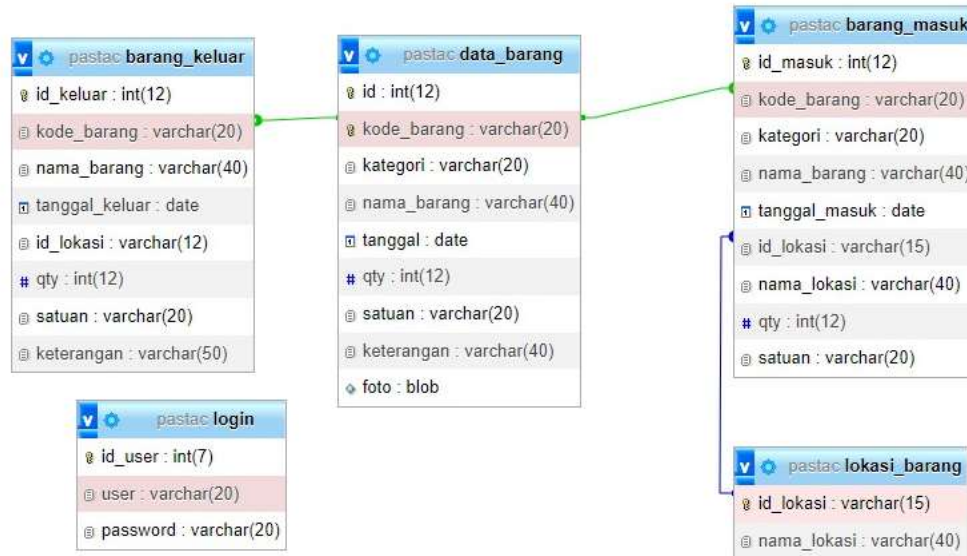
pastac barang_keluar
id_keluar : int(12)
kode_barang : varchar(20)
nama_barang : varchar(40)
tanggal_keluar : date
id_lokasi : varchar(12)
qty : int(12)
satuan : varchar(20)
keterangan : varchar(50)

pastac data_barang
id : int(12)
kode_barang : varchar(20)
kategori : varchar(20)
nama_barang : varchar(40)
tanggal : date
qty : int(12)
satuan : varchar(20)
keterangan : varchar(40)
foto : blob

pastac barang_masuk
id_masuk : int(12)
kode_barang : varchar(20)
kategori : varchar(20)
nama_barang : varchar(40)
tanggal_masuk : date
id_lokasi : varchar(15)
nama_lokasi : varchar(40)
qty : int(12)
satuan : varchar(20)

pastac login
id_user : int(7)
user : varchar(20)
password : varchar(20)

pastac lokasi_barang
id_lokasi : varchar(15)
nama_lokasi : varchar(40)